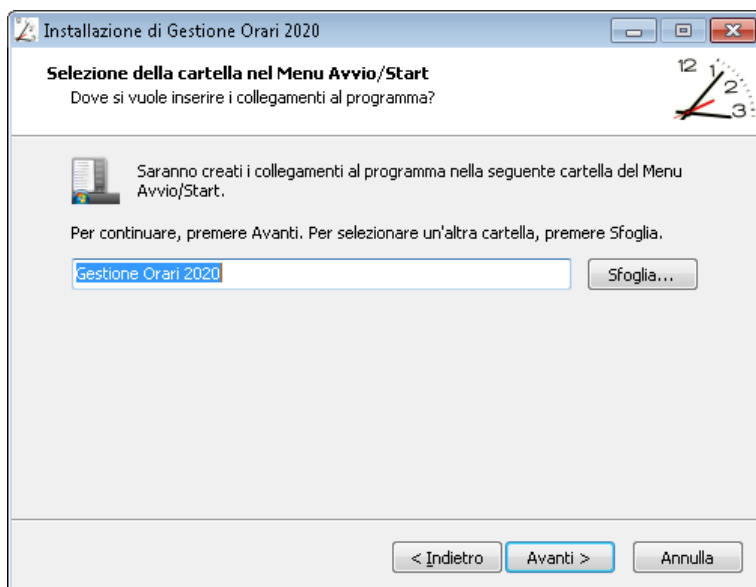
Installazione di Gestione Orari 2020

Selezione della cartella nel Menu Avvio/Start
Dove si vuole inserire i collegamenti al programma?

12 1 2 3

Saranno creati i collegamenti al programma nella seguente cartella del Menu Avvio/Start.

Per continuare, premere Avanti. Per selezionare un'altra cartella, premere Sfoglia.

Gestione Orari 2020

Sfoglia...

< Indietro

Avanti >

Annulla